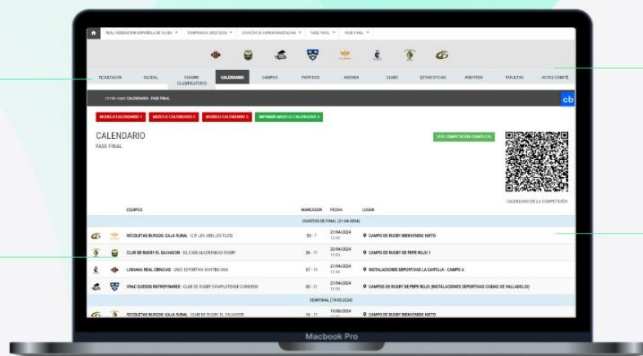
REAL FEDERACIÓN ESPAÑOLA DE RUGBY ▾ TEMPORADA 2023/2024 ▾ DIVISIÓN DE HONOR MASCULINA ▾ FASE FINAL ▾ FASE FINAL ▾

RESULTADOS
GLOBAL
CUADRO CLASIFICATORIO
CALENDARIO
CAMPOS
PARTIDOS
AGENDA
CLUBS
ESTADÍSTICAS
ÁRBITROS
TARJETAS
ACTAS COMITÉ

ESTÁS AQUÍ: CALENDARIO · FASE FINAL

MODELO CALENDARIO 1
MODELO CALENDARIO 2
MODELO CALENDARIO 3
IMPRIMIR MODELO CALENDARIO 4

CALENDARIO
FASE FINAL

VER COMPETICIÓN COMPLETA

CALENDARIO DE LA COMPETICIÓN

| | EQUIPOS | MARCADOR | FECHA | LUGAR |
|---|---|---|---|---|
| | | CUARTOS DE FINAL (21-04-2024) | | |
| | RECOLETAS BURGOS-CAJA RURAL · C.R. LES ABELLES VLORS | 50 - 7 | 21/04/2024 12:00 | CAMPO DE RUGBY BIENVENIDO NIETO |
| | CLUB DE RUGBY EL SALVADOR · EL CASS ALCOBENDAS RUGBY | 38 - 17 | 20/04/2024 12:00 | CAMPO DE RUGBY DE PEPE ROJO 1 |
| | LAKIANA REAL CIENCIAS · UNIO ESPORTIVA SANTBOIANA | 37 - 11 | 21/04/2024 12:30 | INSTALACIONES DEPORTIVAS LA CARTUJA - CAMPO A |
| | VRAC QUESOS ENTREPINARES · CLUB DE RUGBY COMPLUTENSE CISNEROS | 48 - 11 | 21/04/2024 12:00 | CAMPO DE RUGBY DE PEPE ROJO (INSTALACIONES DEPORTIVAS CIUDAD DE VALLADOLID) |
| | | SEMIFINAL (19-05-2024) | | |
| | RECOLETAS BURGOS-CAJA RURAL · CLUB DE RUGBY EL SALVADOR | 16 - 12 | 19/05/2024 12:00 | CAMPO DE RUGBY BIENVENIDO NIETO |

Macbook Pro